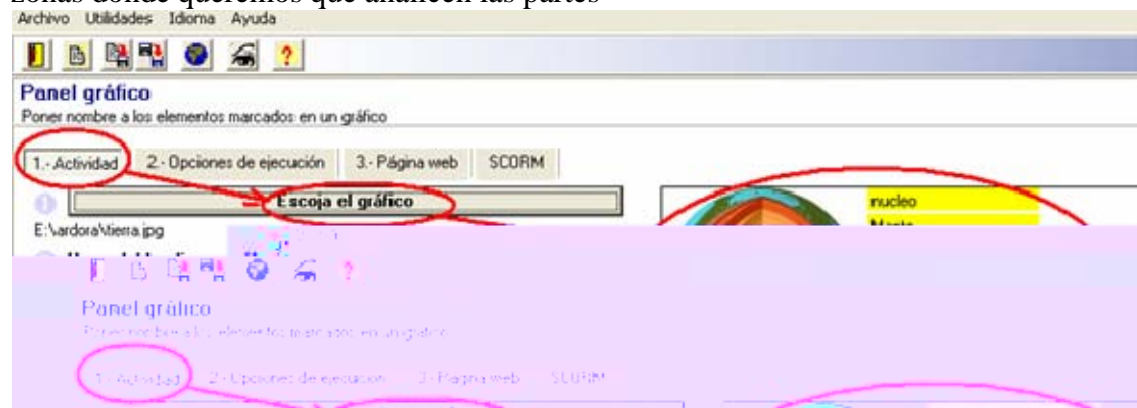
zonas donde queremos que añadeen las partes

Archivo Utilidades Idioma Ayuda

Panel gráfico

Poner nombre a los elementos marcados en un gráfico

1.- Actividad | 2.- Opciones de ejecución | 3.- Página web | SCORM

Escoja el gráfico

E:\ardora\tierra.jpg

nucleo

Manto

Panel gráfico

Poner nombre a los elementos marcados en un gráfico

1.- Actividad | 2.- Opciones de ejecución | 3.- Página web | SCORM